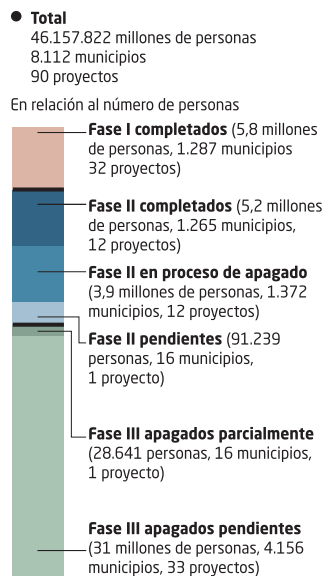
Total
46.157.822 millones de personas
8.112 municipios
90 proyectos

En relación al número de personas

Fase I completados (5,8 millones de personas, 1.287 municipios 32 proyectos)

Fase II completados (5,2 millones de personas, 1.265 municipios, 12 proyectos)

Fase II en proceso de apagado (3,9 millones de personas, 1.372 municipios, 12 proyectos)

Fase II pendientes (91.239 personas, 16 municipios, 1 proyecto)

Fase III apagados parcialmente (28.641 personas, 16 municipios, 1 proyecto)

Fase III apagados pendientes (31 millones de personas, 4.156 municipios, 33 proyectos)